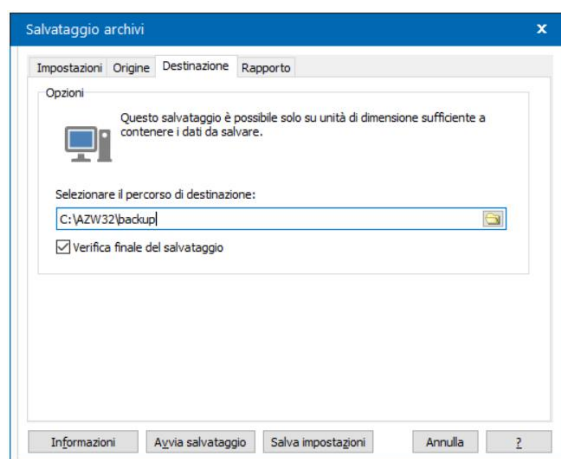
Salvataggio archivi

x

Impostazioni Origine Destinazione Rapporto

Opzioni

Questo salvataggio è possibile solo su unità di dimensione sufficiente a contenere i dati da salvare.

Selezionare il percorso di destinazione:

C:\AZW32\backup

Verifica finale del salvataggio

Informazioni Avvia salvataggio Salva impostazioni Annulla ?